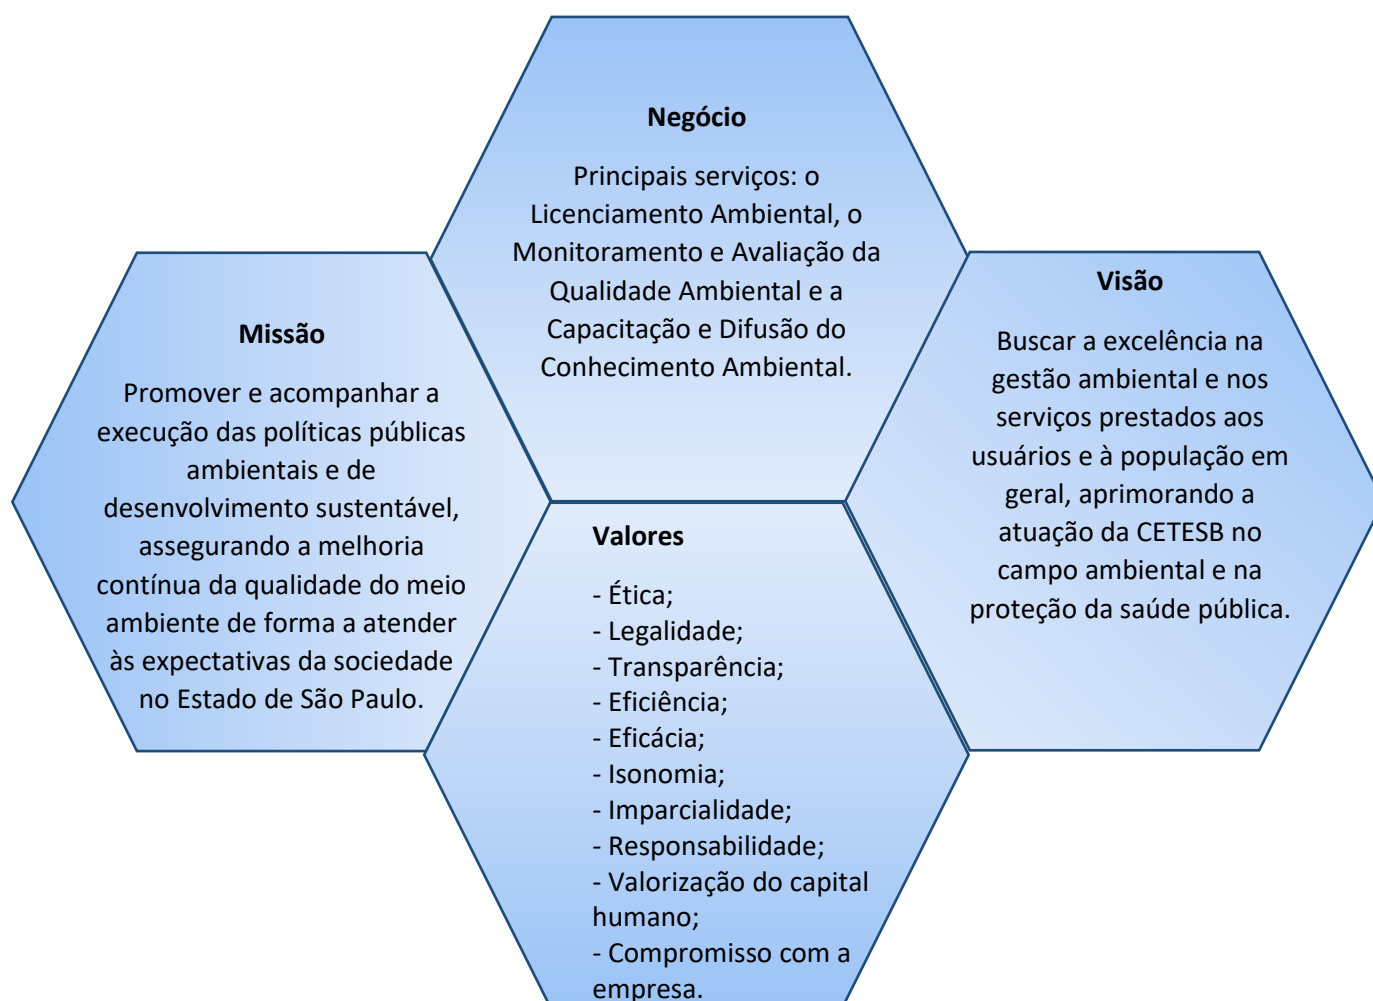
Negócio

Principais serviços: o Licenciamento Ambiental, o Monitoramento e Avaliação da Qualidade Ambiental e a Capacitação e Difusão do Conhecimento Ambiental.

Missão

Promover e acompanhar a execução das políticas públicas ambientais e de desenvolvimento sustentável, assegurando a melhoria contínua da qualidade do meio ambiente de forma a atender às expectativas da sociedade no Estado de São Paulo.

Visão

Buscar a excelência na gestão ambiental e nos serviços prestados aos usuários e à população em geral, aprimorando a atuação da CETESB no campo ambiental e na proteção da saúde pública.

Valores

- Ética;
- Legalidade;
- Transparência;
- Eficiência;
- Eficácia;
- Isonomia;
- Imparcialidade;
- Responsabilidade;
- Valorização do capital humano;
- Compromisso com a empresa.